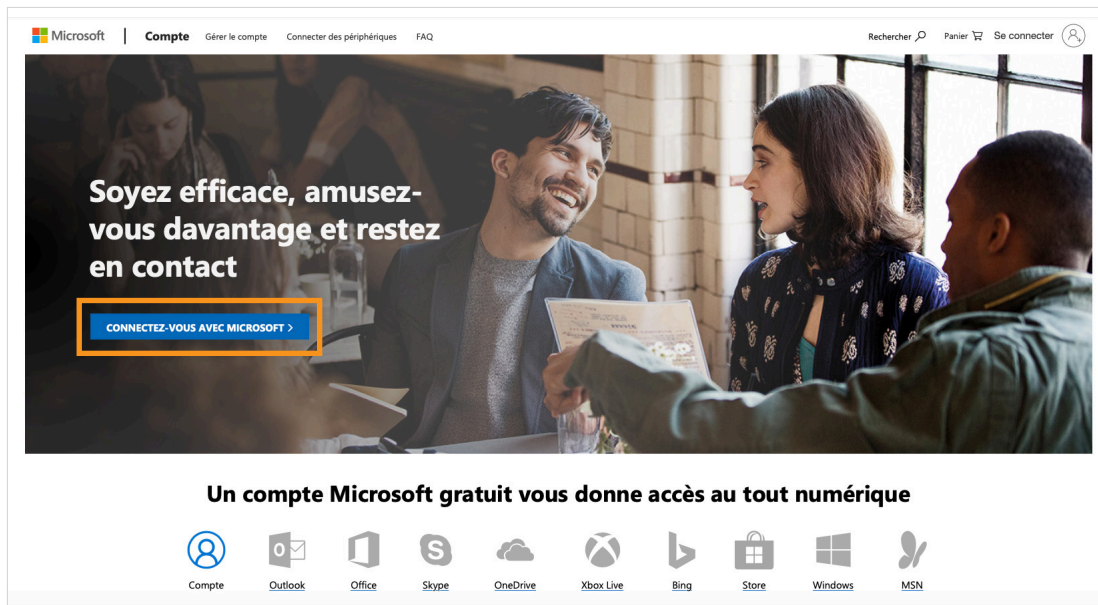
Microsoft | Compte Gérer le compte Connecter des périphériques FAQ

Rechercher Panier Se connecter

Soyez efficace, amusez-vous davantage et restez en contact

CONNECTEZ-VOUS AVEC MICROSOFT >

Un compte Microsoft gratuit vous donne accès au tout numérique

Compte Outlook Office Skype OneDrive Xbox Live Bing Store Windows MSN